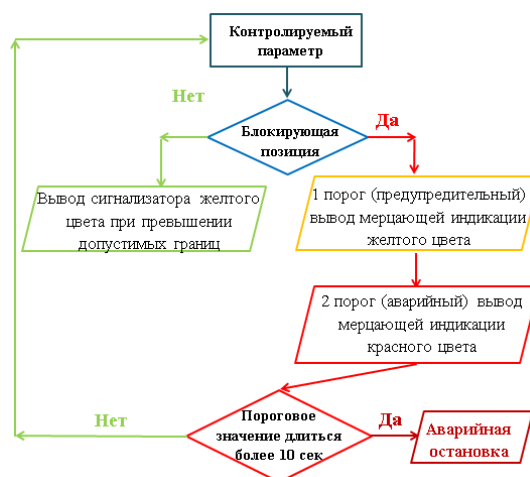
Контролируемый параметр

Нет

Блокирующая позиция

Да

Вывод сигнализатора желтого цвета при превышении допустимых границ

1 порог (предупредительный) вывод мерцающей индикации желтого цвета

2 порог (аварийный) вывод мерцающей индикации красного цвета

Нет

Пороговое значение длиться более 10 сек

Да

Аварийная остановка